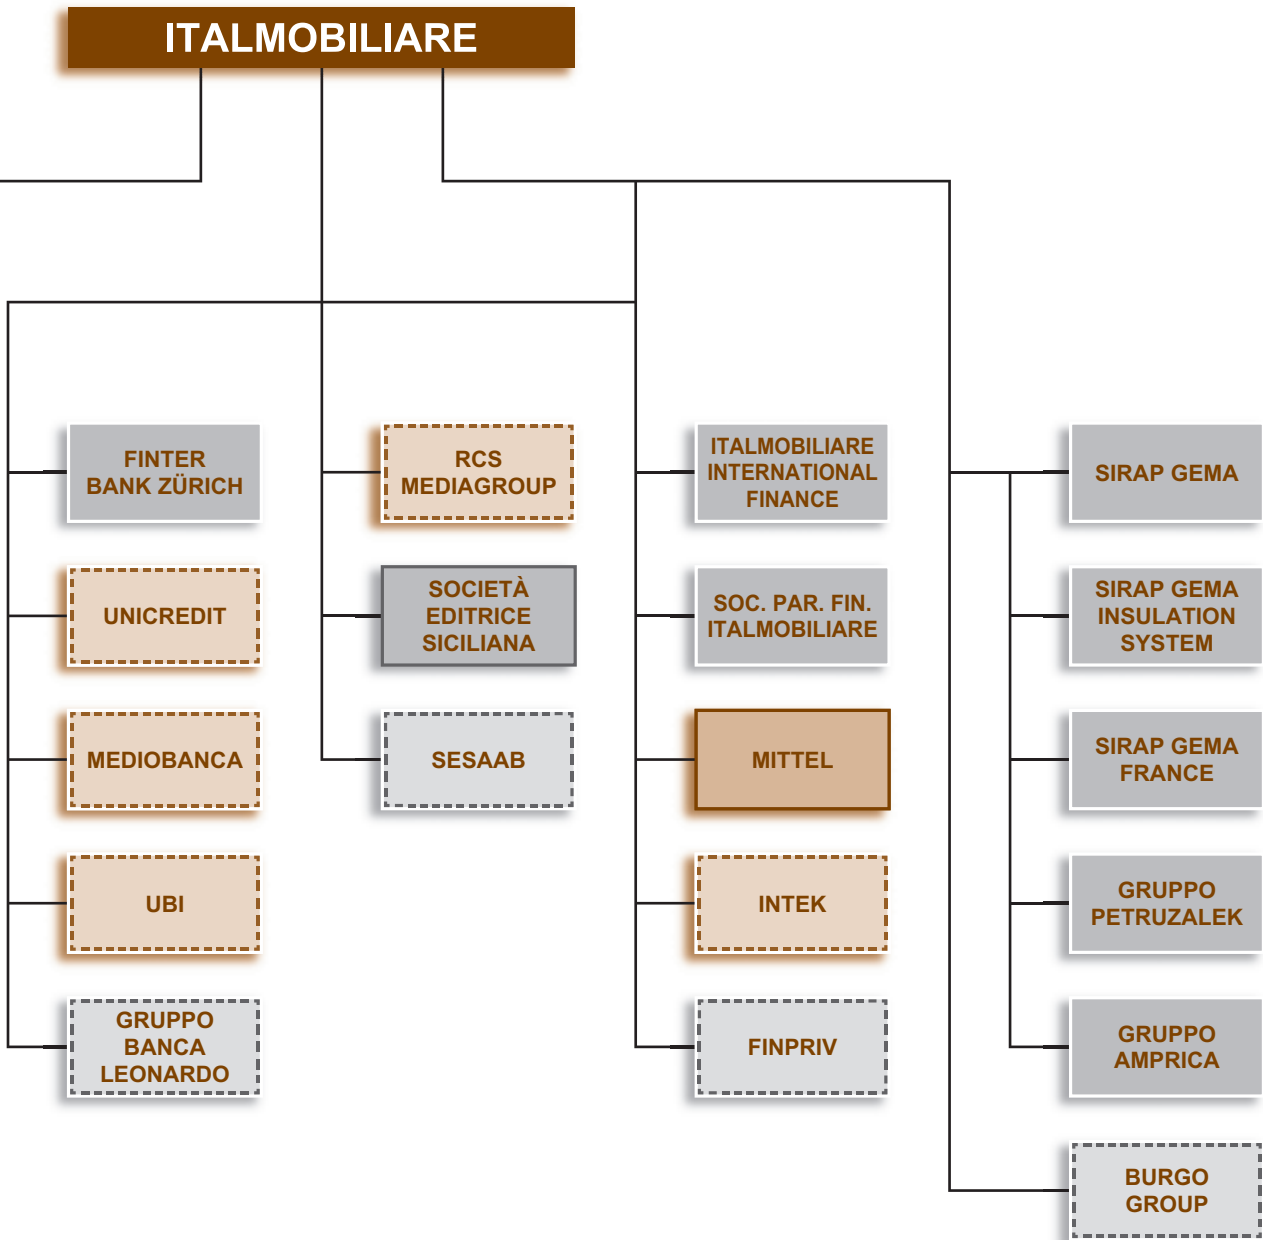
ITALMOBILIARE

FINTER BANK ZÜRICH

UNICREDIT

MEDIOBANCA

UBI

GRUPPO BANCA LEONARDO

RCS MEDIAGROUP

SOCIETÀ EDITRICE SICILIANA

SESAAB

ITALMOBILIARE INTERNATIONAL FINANCE

SOC. PAR. FIN. ITALMOBILIARE

MITTEL

INTEK

FINPRIV

SIRAP GEMA

SIRAP GEMA INSULATION SYSTEM

SIRAP GEMA FRANCE

GRUPPO PETRUZALEK

GRUPPO AMPRICA

BURGO GROUP